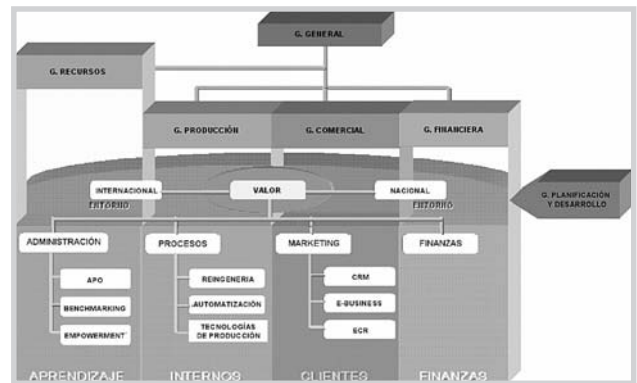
G. GENERAL

G. RECURSOS

G. PRODUCCIÓN

G. COMERCIAL

G. FINANCIERA

INTERNACIONAL

ENTORNO

VALOR

NACIONAL

ENTORNO

G. PLANIFICACIÓN Y DESARROLLO

ADMINISTRACIÓN

APO

BENCHMARKING

EMPOWERMENT

PROCESOS

REINGENERIA

AUTOMATIZACIÓN

TECNOLOGÍAS DE PRODUCCIÓN

MARKETING

CRM

E-BUSINESS

ECR

FINANZAS

APRENDIZAJE

INTERNOS

CLIENTES

FINANZAS